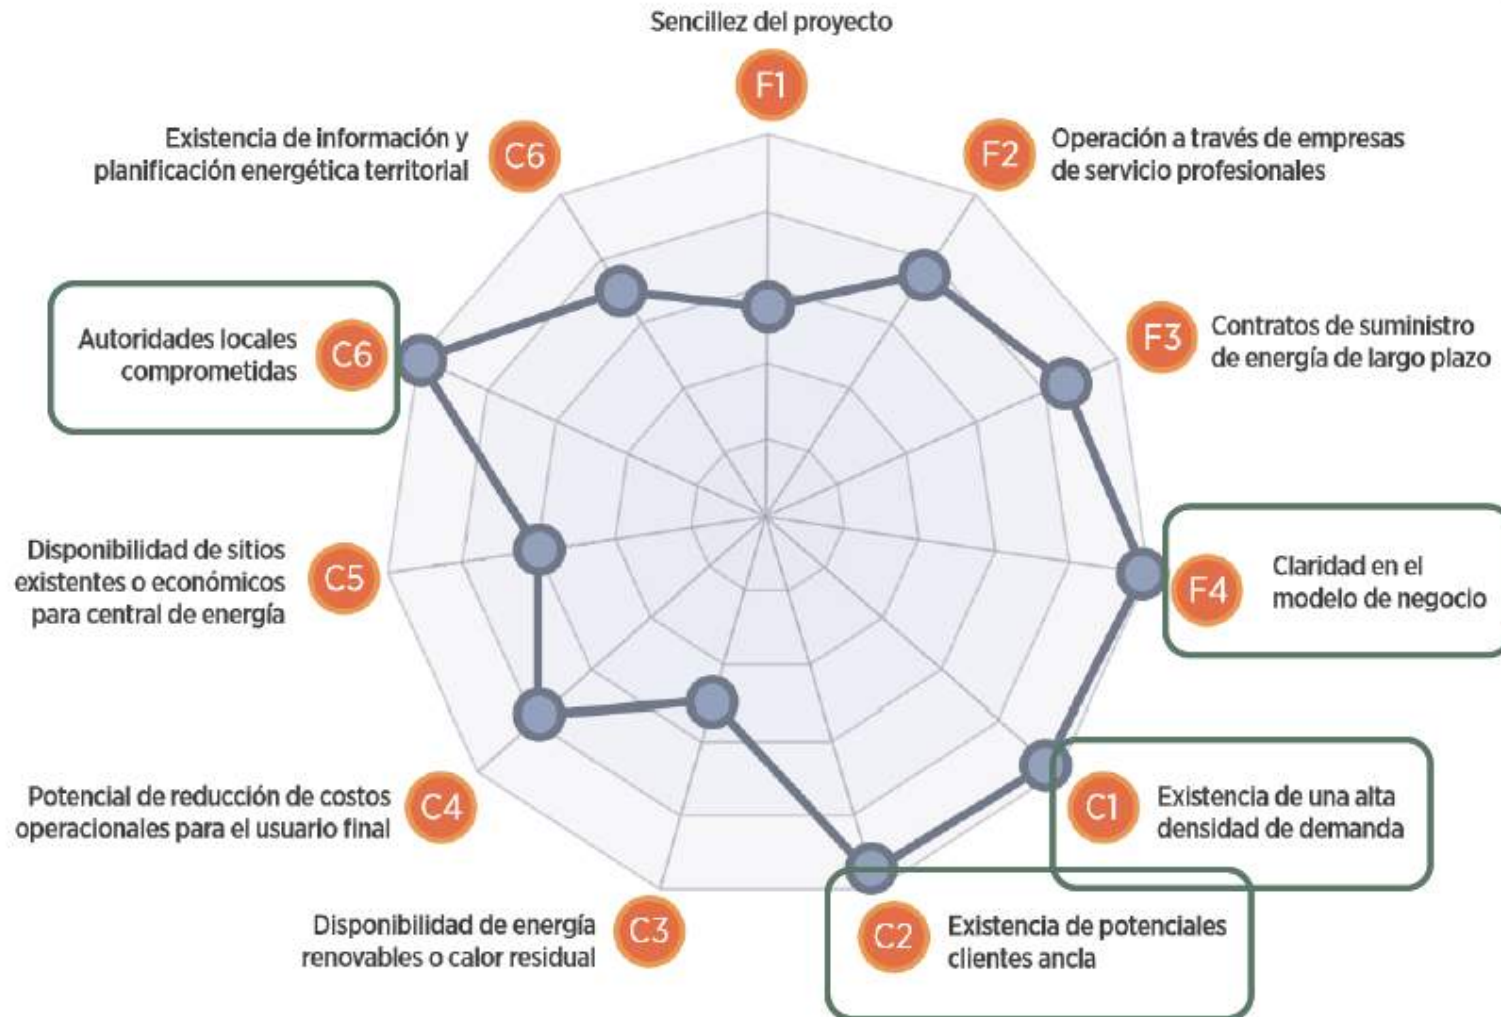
Sencillez del proyecto
F1

F2
Operación a través de empresas de servicio profesionales

F3
Contratos de suministro de energía de largo plazo

F4
Claridad en el modelo de negocio

C1
Existencia de una alta densidad de demanda

C2
Existencia de potenciales clientes ancla

C3
Disponibilidad de energía renovables o calor residual

C4
Potencial de reducción de costos operacionales para el usuario final

C5
Disponibilidad de sitios existentes o económicos para central de energía

C6
Autoridades locales comprometidas

C6
Existencia de información y planificación energética territorial